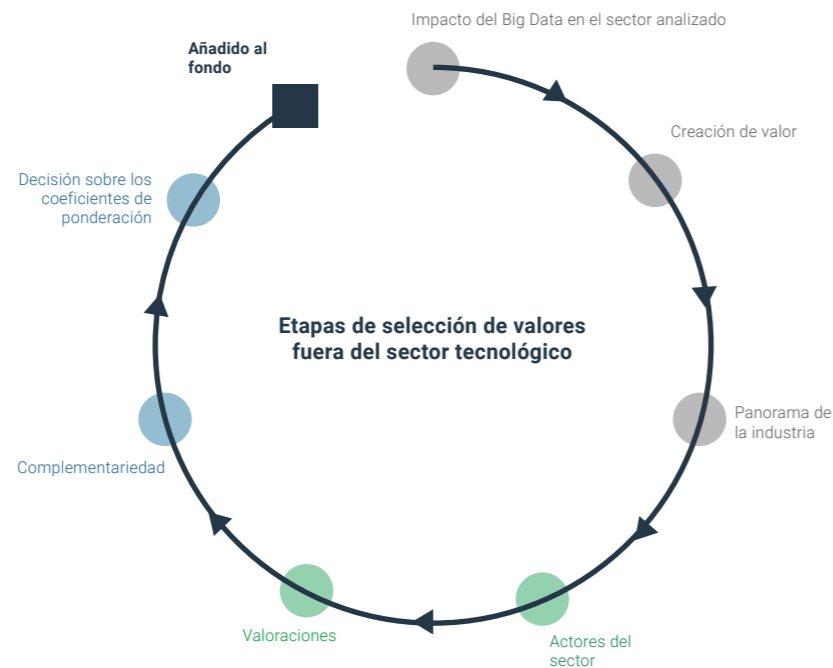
Impacto del Big Data en el sector analizado

Creación de valor

Panorama de la industria

Actores del sector

Valoraciones

Complementariedad

Decisión sobre los coeficientes de ponderación

Añadido al fondo

Etapas de selección de valores fuera del sector tecnológico